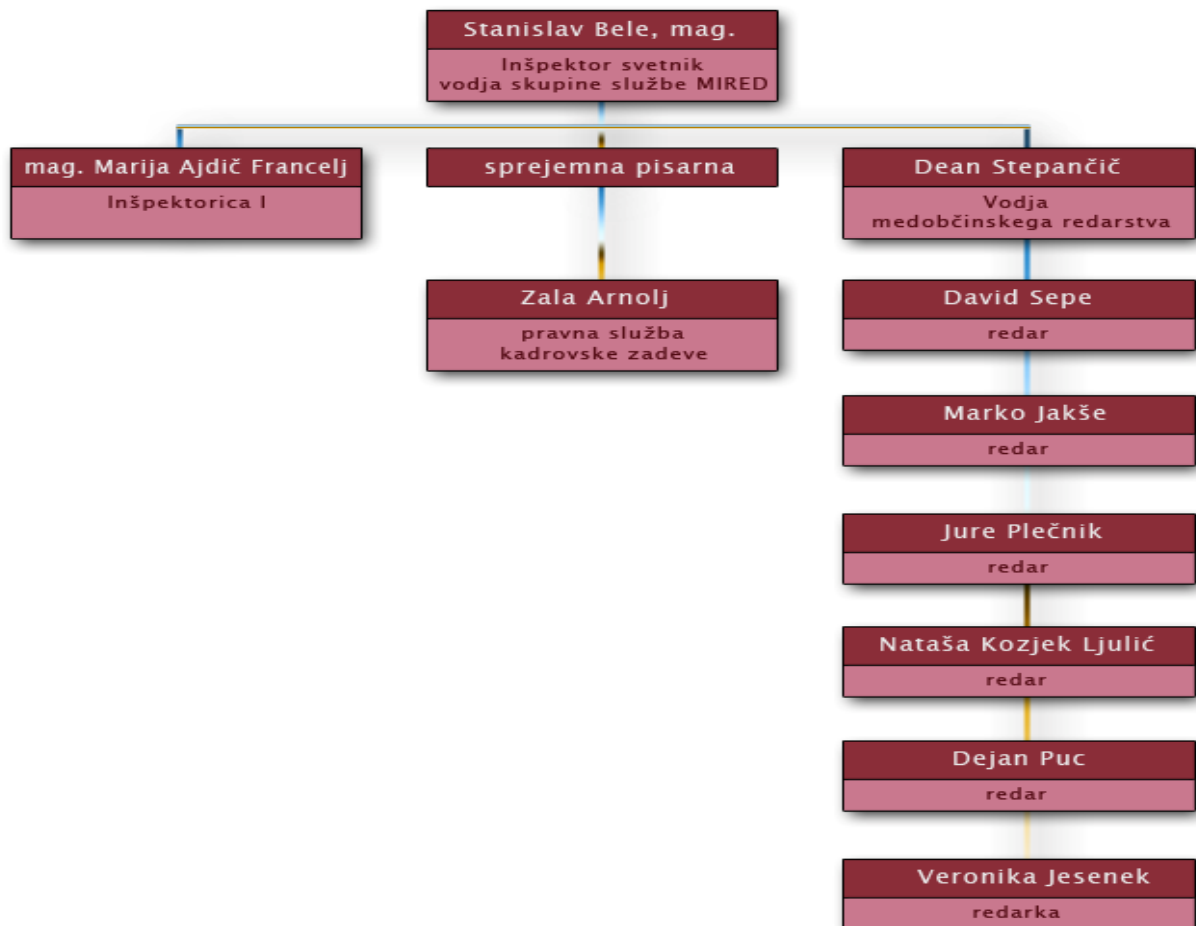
Stanislav Bele, mag.
Inšpektor svetnik
vodja skupine službe MIRED

mag. Marija Ajdič Francelj
Inšpektorica I

sprejemna pisarna

Zala Arnolj
pravna služba
kadrovske zadeve

Dean Stepančič
Vodja
medobčinskega redarstva

David Sepe
redar

Marko Jakše
redar

Jure Plečnik
redar

Nataša Kozjek Ljulić
redar

Dejan Puc
redar

Veronika Jesenek
redarka